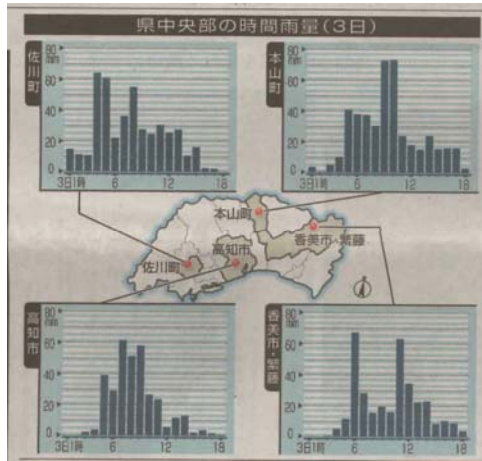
県中央部の時間雨量(3日)

佐川町
80 ミリ
60
40
20
0
3日1時 6 12 18

本山町
80 ミリ
60
40
20
0
3日1時 6 12 18

本山町
香美市・繁藤
佐川町
高知市

高知市
80 ミリ
60
40
20
0
3日1時 6 12 18

香美市・繁藤
80 ミリ
60
40
20
0
3日1時 6 12 18